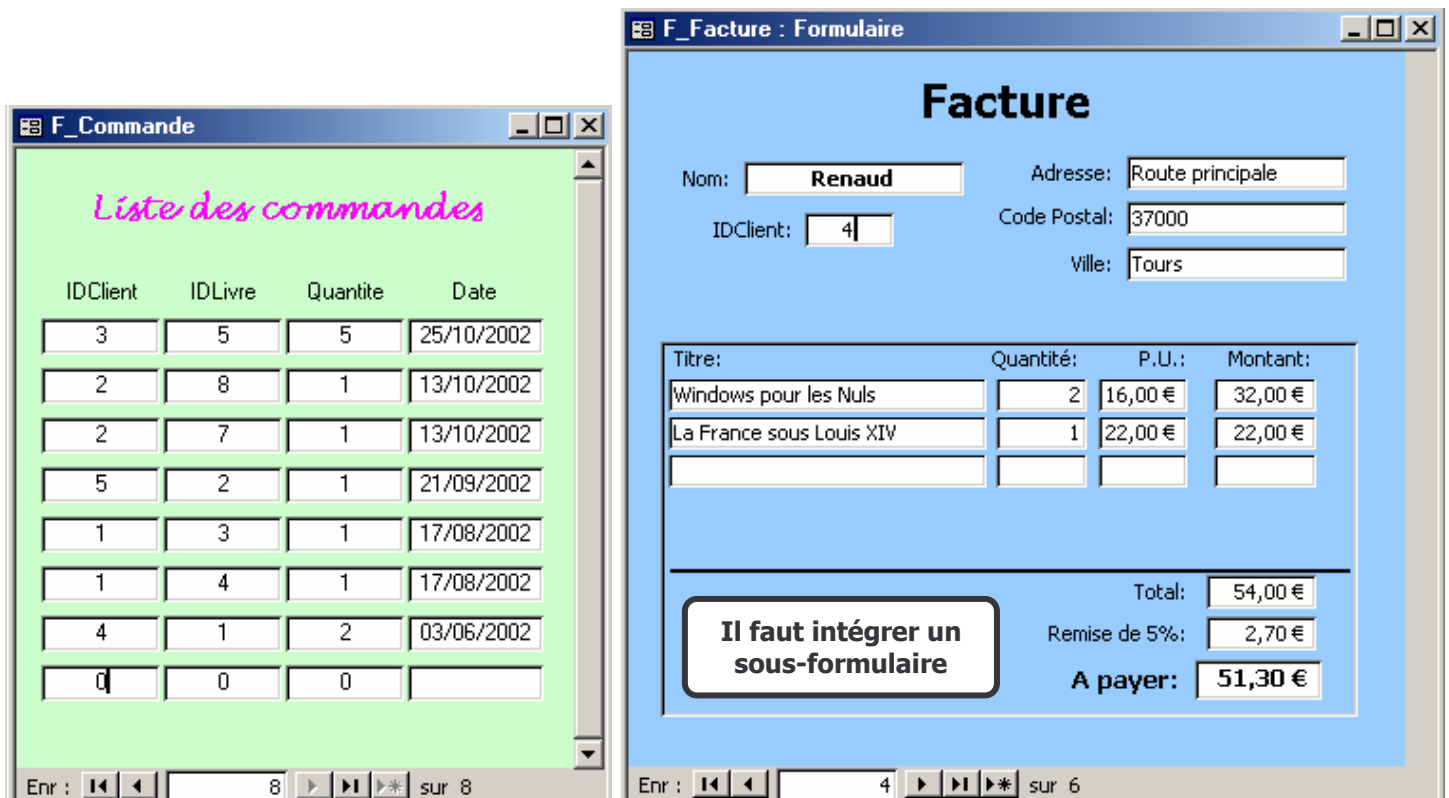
F_Commande

Liste des commandes

| IDClient | IDLivre | Quantite | Date |
|---|---|---|---|
| 3 | 5 | 5 | 25/10/2002 |
| 2 | 8 | 1 | 13/10/2002 |
| 2 | 7 | 1 | 13/10/2002 |
| 5 | 2 | 1 | 21/09/2002 |
| 1 | 3 | 1 | 17/08/2002 |
| 1 | 4 | 1 | 17/08/2002 |
| 4 | 1 | 2 | 03/06/2002 |
| 0 | 0 | 0 | |

Enr : 8 sur 8

F_Facture : Formulaire

Facture

Nom: Renaud
IDClient: 4
Adresse: Route principale
Code Postal: 37000
Ville: Tours

| Titre: | Quantité: | P.U.: | Montant: |
|---|---|---|---|
| Windows pour les Nuls | 2 | 16,00 € | 32,00 € |
| La France sous Louis XIV | 1 | 22,00 € | 22,00 € |
| | | | |

Total: 54,00 €
Remise de 5%: 2,70 €
A payer: 51,30 €

Il faut intégrer un sous-formulaire

Enr : 4 sur 6